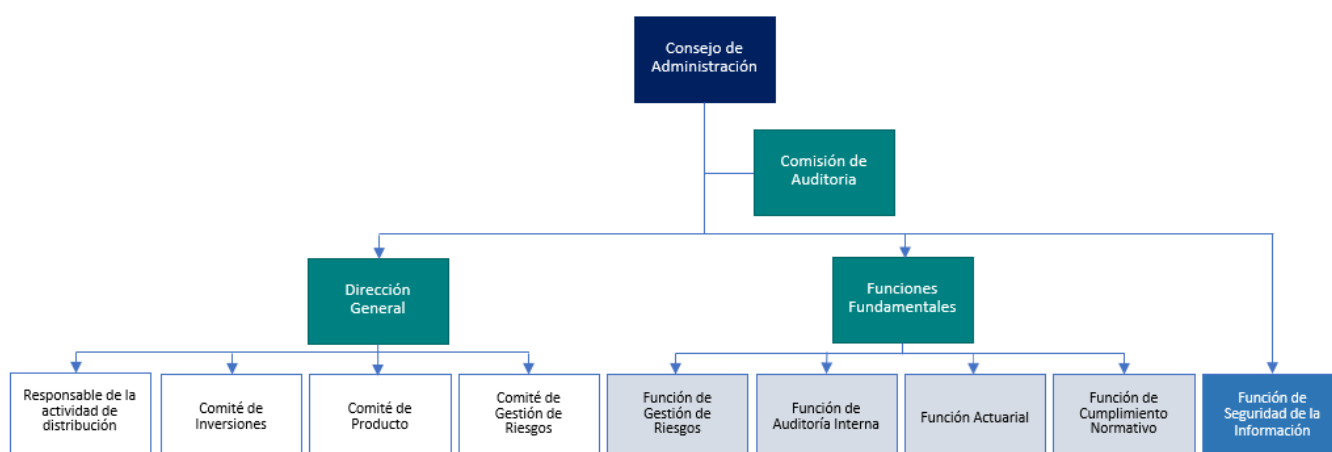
Consejo de Administración

Comisión de Auditoria

Dirección General

Funciones Fundamentales

Responsable de la actividad de distribución

Comité de Inversiones

Comité de Producto

Comité de Gestión de Riesgos

Función de Gestión de Riesgos

Función de Auditoría Interna

Función Actuarial

Función de Cumplimiento Normativo

Función de Seguridad de la Información